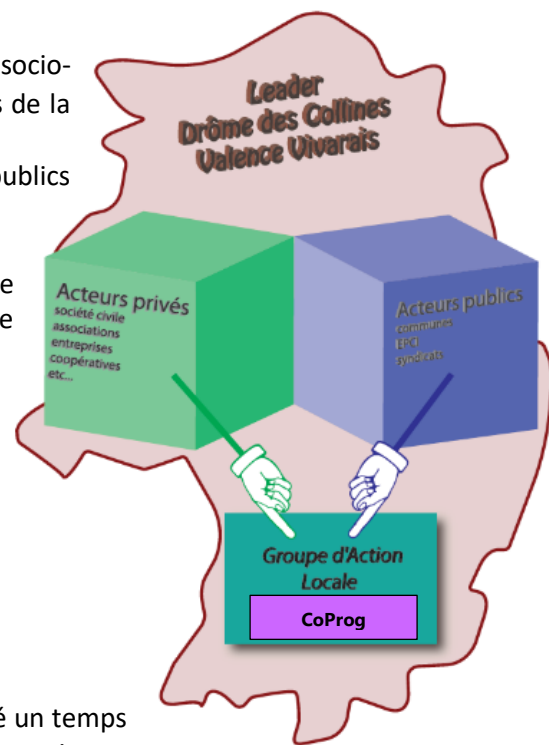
socio-
s de la

ublics

e
e

é un temps

Leader
Drôme des Collines
Valence Vivarais

Acteurs privés
société civile
associations
entreprises
coopératives
etc...

Acteurs publics
communes
EPCI
syndicats

Groupe d'Action
Locale

CoProg